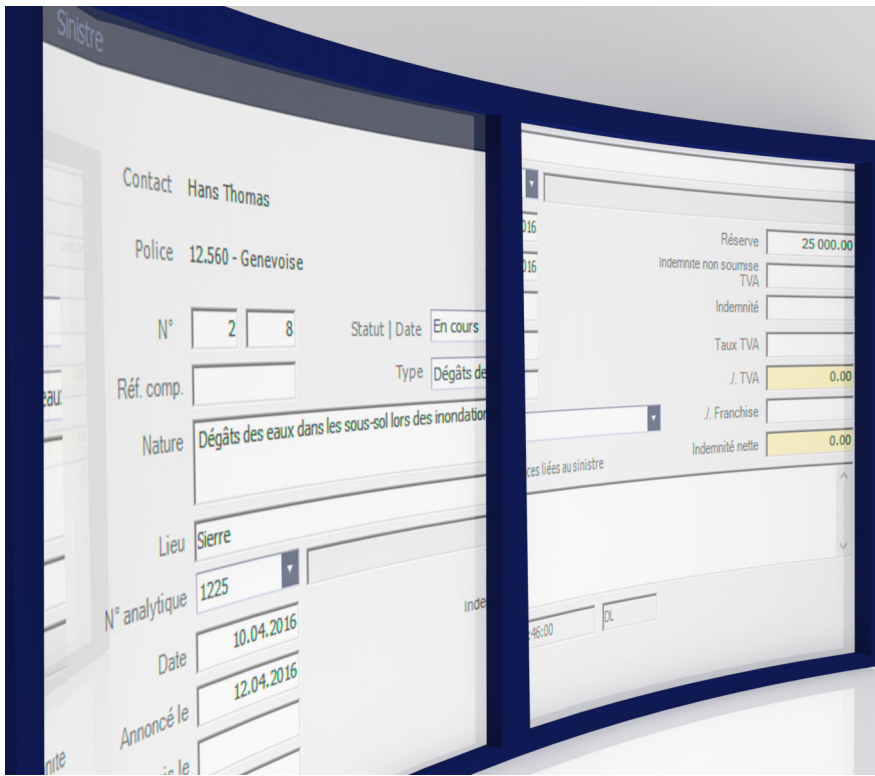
Sinistre

Contact Hans Thomas

Police 12.560 - Genevoise

N° 2 8

Statut | Date En cours

Type Dégâts de

Réf. comp.

Nature Dégâts des eaux dans les sous-sol lors des inondation

Lieu Sierre

N° analytique 1225

Date 10.04.2016

Annoncé le 12.04.2016

Inde

Réserve 25 000.00

Indemnité non soumise TVA

Indemnité

Taux TVA

J. TVA 0.00

J. Franchise

Indemnité nette 0.00

ces liées au sinistre

46:00

DL